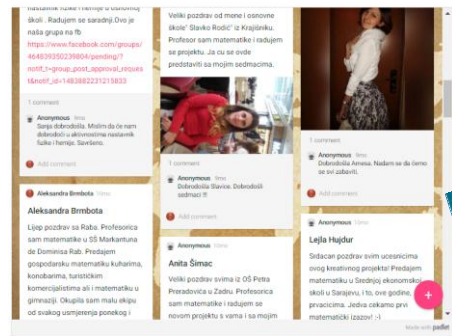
nastavnik fizike i hemije u osnovnoj školi . Radujem se saradnji.Ovo je naša grupa na fb https://www.facebook.com/groups/464639350239804/pending/?notif_t=group_post_approval_reques t&notif_id=1483882231215833

1 comment

Anonymous 9mo
Sanja dobrodošla. Mislim da će nam dobrodoći u aktivnostima nastavnik fizike i hemije. Savršeno.

Add comment

Aleksandra Brmbota 10mo

Aleksandra Brmbota

Lijep pozdrav sa Raba. Profesorica sam matematike u SŠ Markantuna de Dominisa Rab. Predajem gospodarsku matematiku kuharima, konobarima, turističkim komercijalistima ali i matematiku u gimnaziji. Okupila sam malu ekipu od svakog usmjerenja ponekog i

Veliki pozdrav od mene i osnovne škole" Stavko Rodić" iz Krajišnika. Profesor sam matematike i radujem se projektu. Ja cu se ovde predstaviti sa mojim sedmacima.

1 comment

Anonymous 9mo
Dobrodošla Slavice. Dobrodošli sedmaci!

Add comment

Anita Šimac 10mo

Anita Šimac

Veliki pozdrav svima iz OŠ Petra Preradovića u Zadru. Profesorica sam matematike i radujem se novom projektu s vama i sa mojim

1 comment

Anonymous 9mo
Dobrodošla Amesa. Nadam se da ćemo se svi zabaviti.

Add comment

Lejla Hujdur 10mo

Lejla Hujdur

Srdacan pozdrav svim ucesnicima ovog kreativnog projekta! Predajem matematiku u Srednjoj ekonomskoj školi u Sarajevu, i to, ove godine, prvacicima. Jedva čekamo prve matematičke izazove! :-)

+

Made with padlet